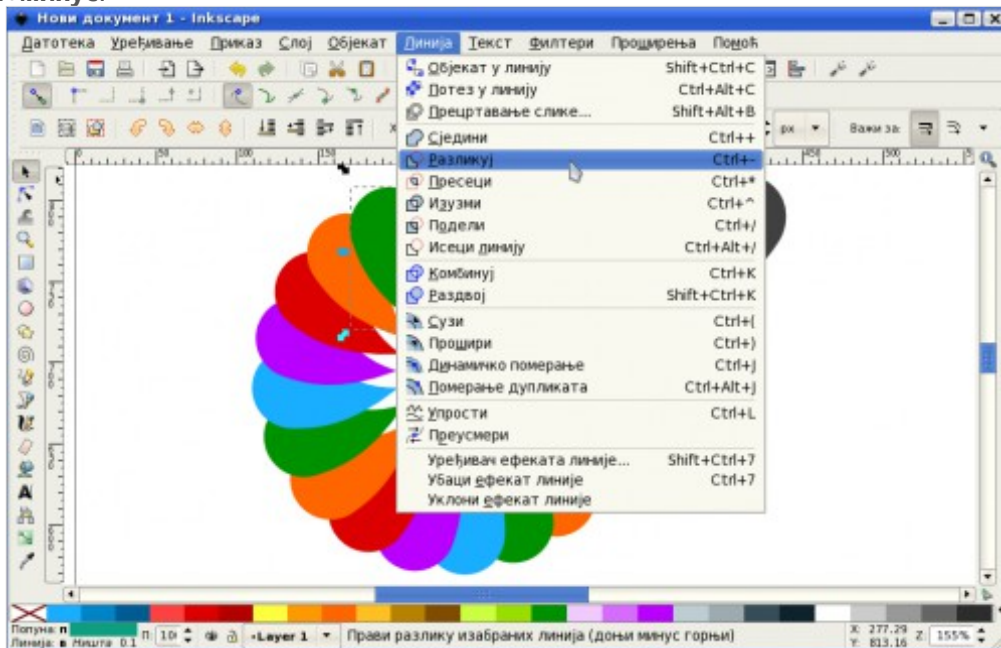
Нови документ 1 - Inkscape

Датотека Уређивање Приказ Слој Објекат Линија Текст Филтери Проширења Помоћ

Објекат у линију Shift+Ctrl+C
Потез у линију Ctrl+Alt+C
Прецртавање слике... Shift+Alt+B
Сједини Ctrl++
Разликуј Ctrl+-
Пресеци Ctrl+*
Изузми Ctrl+^
Подели Ctrl+/
Исеци линију Ctrl+Alt+/
Комбинуј Ctrl+K
Раздвој Shift+Ctrl+K
Сузи Ctrl+(
Прошири Ctrl+)
Динамичко померање Ctrl+J
Померање дупликата Ctrl+Alt+J
Упрости Ctrl+L
Преусмери
Уређивач ефеката линије... Shift+Ctrl+7
Убаци ефекат линије Ctrl+7
Уклони ефекат линије

px Важи за:

Попуна: Н
Линија: Ништа 0.1
10
Layer 1
Прави разлику изабраних линија (доњи минус горњи)
X: 277.29 Y: 813.16 Z: 155%